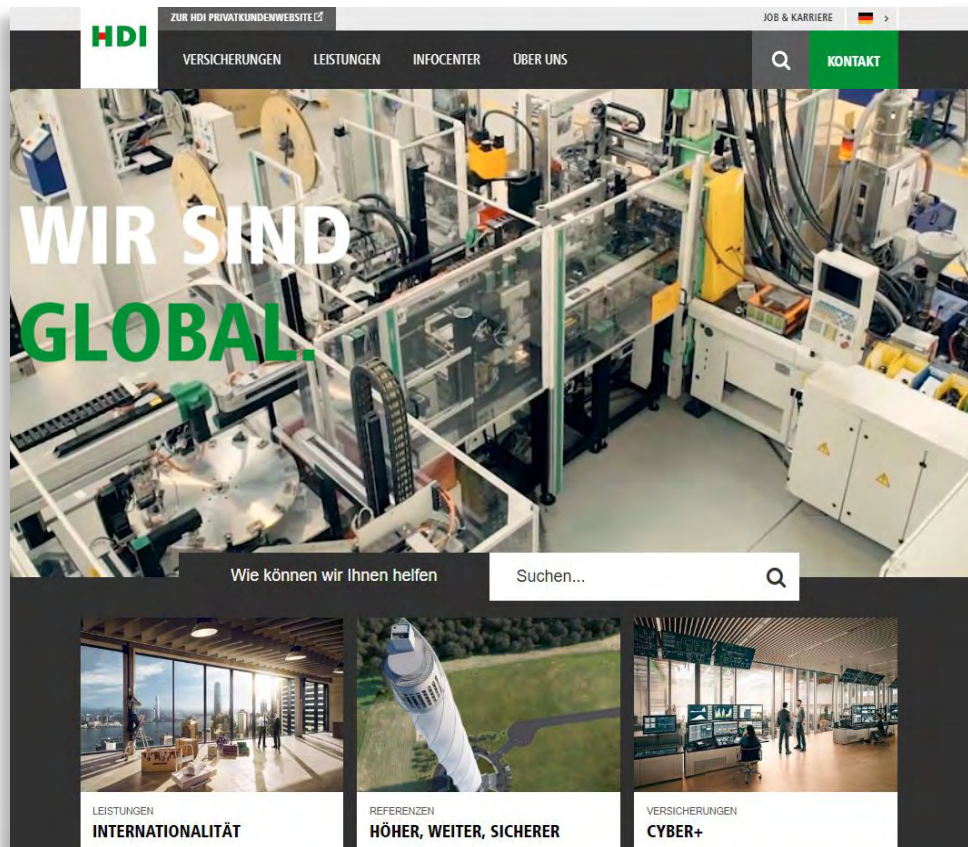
HDI

ZUR HDI PRIVATKUNDENWEBSITE

JOB & KARRIERE

VERSICHERUNGEN LEISTUNGEN INFOCENTER ÜBER UNS

KONTAKT

WIR SIND GLOBAL.

Wie können wir Ihnen helfen

Suchen...

LEISTUNGEN
INTERNATIONALITÄT

REFERENZEN
HÖHER, WEITER, SICHERER

VERSICHERUNGEN
CYBER+